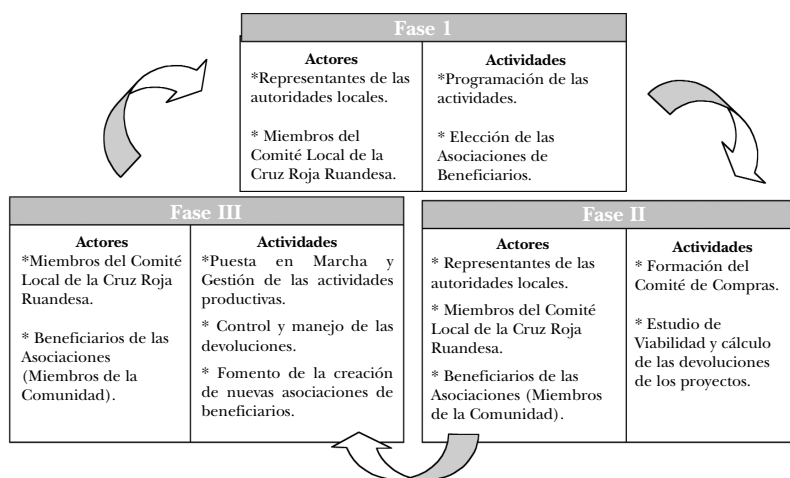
Fase 1

| Actores | Actividades |
|---|---|
| *Representantes de las autoridades locales.<br><br>* Miembros del Comité Local de la Cruz Roja Ruandesa. | *Programación de las actividades.<br><br>* Elección de las Asociaciones de Beneficiarios. |

Fase III

| Actores | Actividades |
|---|---|
| *Miembros del Comité Local de la Cruz Roja Ruandesa.<br><br>* Beneficiarios de las Asociaciones (Miembros de la Comunidad). | *Puesta en Marcha y Gestión de las actividades productivas.<br><br>* Control y manejo de las devoluciones.<br><br>* Fomento de la creación de nuevas asociaciones de beneficiarios. |

Fase II

| Actores | Actividades |
|---|---|
| * Representantes de las autoridades locales.<br><br>* Miembros del Comité Local de la Cruz Roja Ruandesa.<br><br>* Beneficiarios de las Asociaciones (Miembros de la Comunidad). | * Formación del Comité de Compras.<br><br>* Estudio de Viabilidad y cálculo de las devoluciones de los proyectos. |